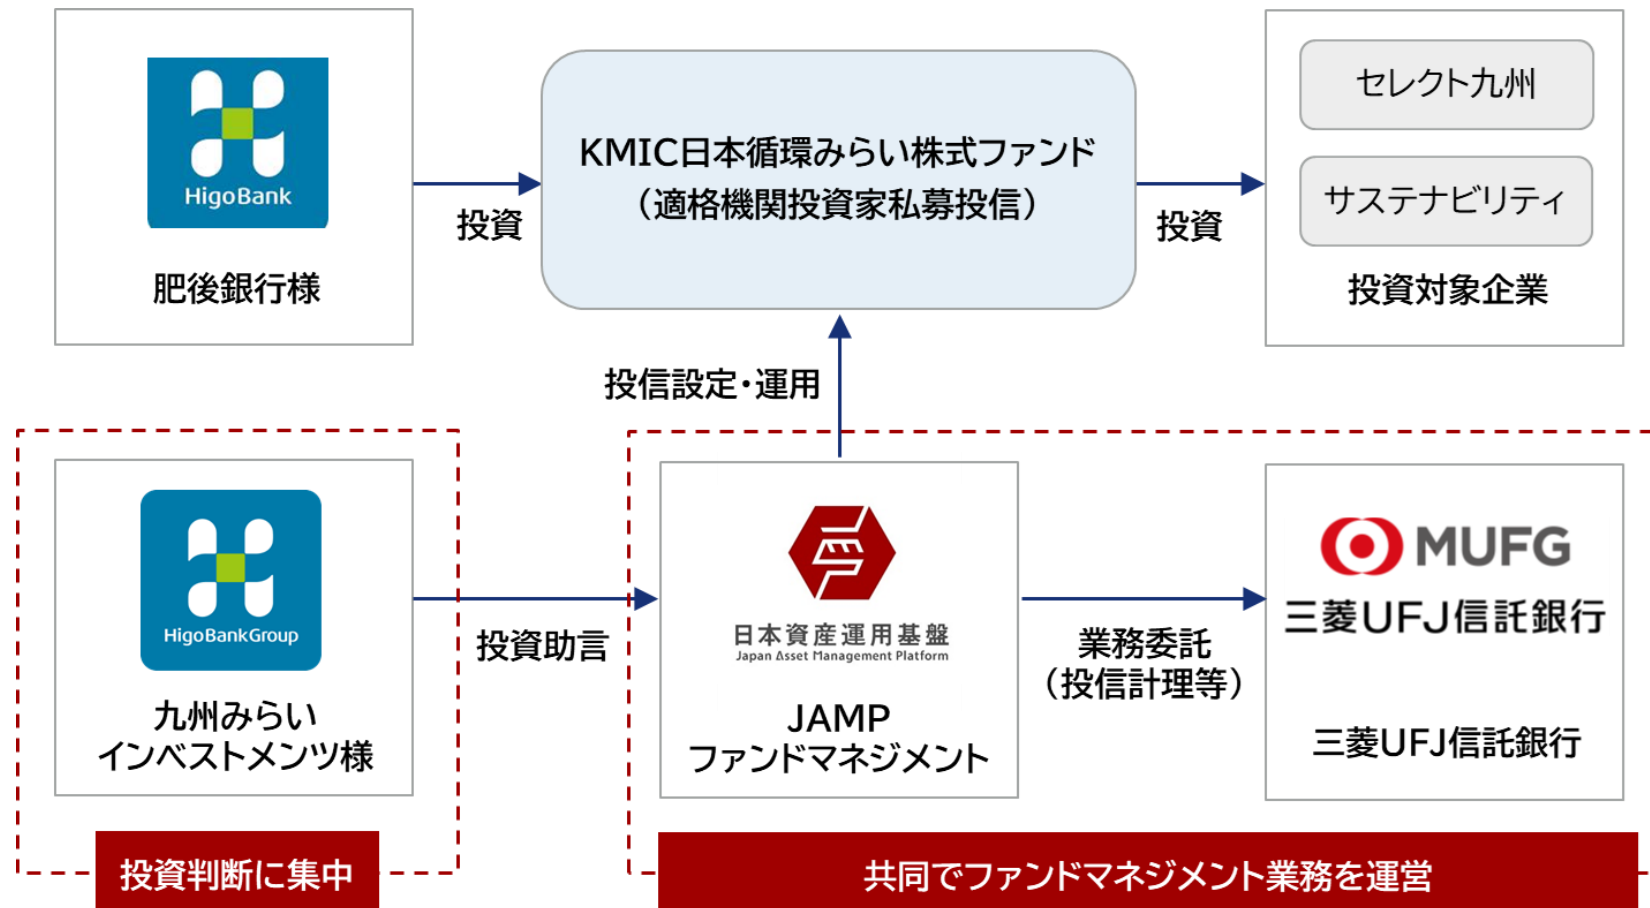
HigoBank

肥後銀行様

投資

KMIC日本循環みらい株式ファンド
（適格機関投資家私募投信）

投資

セレクト九州

サステナビリティ

投資対象企業

投信設定・運用

HigoBankGroup

九州みらい
インベストメンツ様

投資助言

日本資産運用基盤
Japan Asset Management Platform

JAMP
ファンドマネジメント

業務委託
（投信計理等）

MUFG
三菱UFJ信託銀行

三菱UFJ信託銀行

投資判断に集中

共同でファンドマネジメント業務を運営